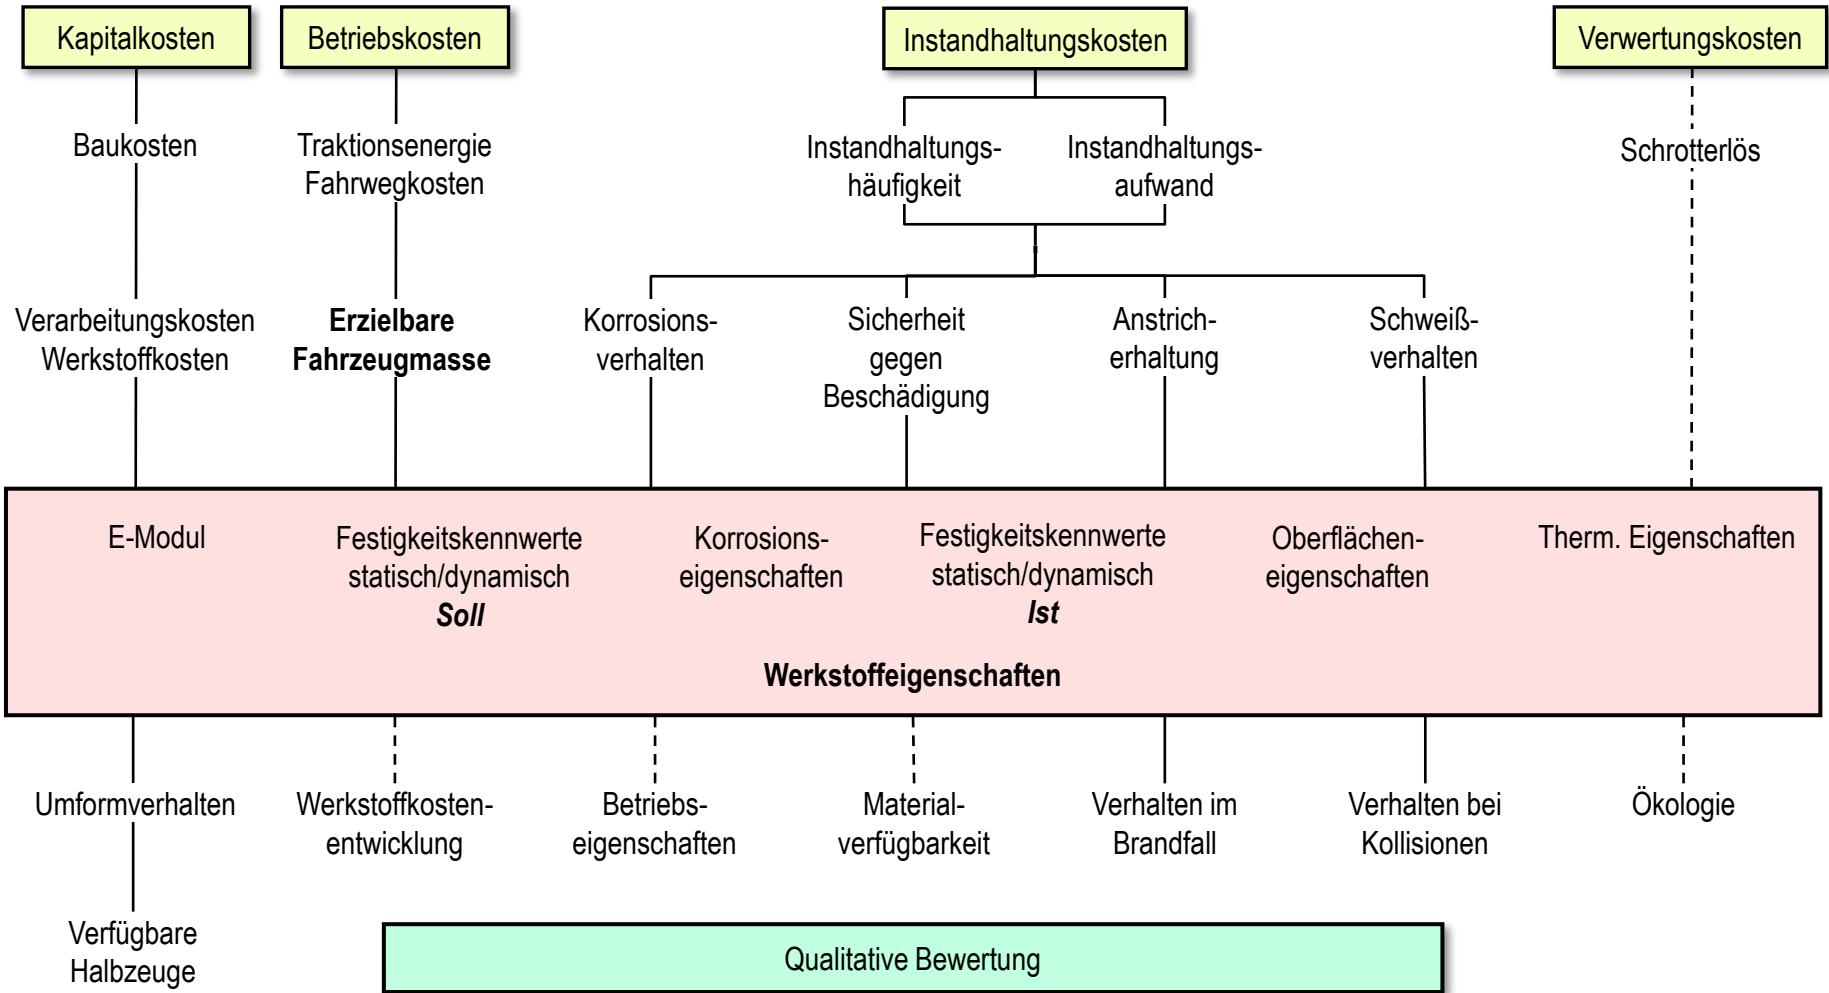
Kapitalkosten

Betriebskosten

Instandhaltungskosten

Verwertungskosten

Baukosten

Traktionsenergie
Fahrwegkosten

Instandhaltungshäufigkeit

Instandhaltungsaufwand

Schrotterlös

Verarbeitungskosten
Werkstoffkosten

**Erzielbare Fahrzeugmasse**

Korrosionsverhalten

Sicherheit gegen Beschädigung

Anstricherhaltung

Schweißverhalten

E-Modul

Festigkeitskennwerte statisch/dynamisch
***Soll***

Korrosionseigenschaften

Festigkeitskennwerte statisch/dynamisch
***Ist***

Oberflächeneigenschaften

Therm. Eigenschaften

**Werkstoffeigenschaften**

Umformverhalten

Werkstoffkostenentwicklung

Betriebseigenschaften

Materialverfügbarkeit

Verhalten im Brandfall

Verhalten bei Kollisionen

Ökologie

Verfügbare Halbzeuge

Qualitative Bewertung